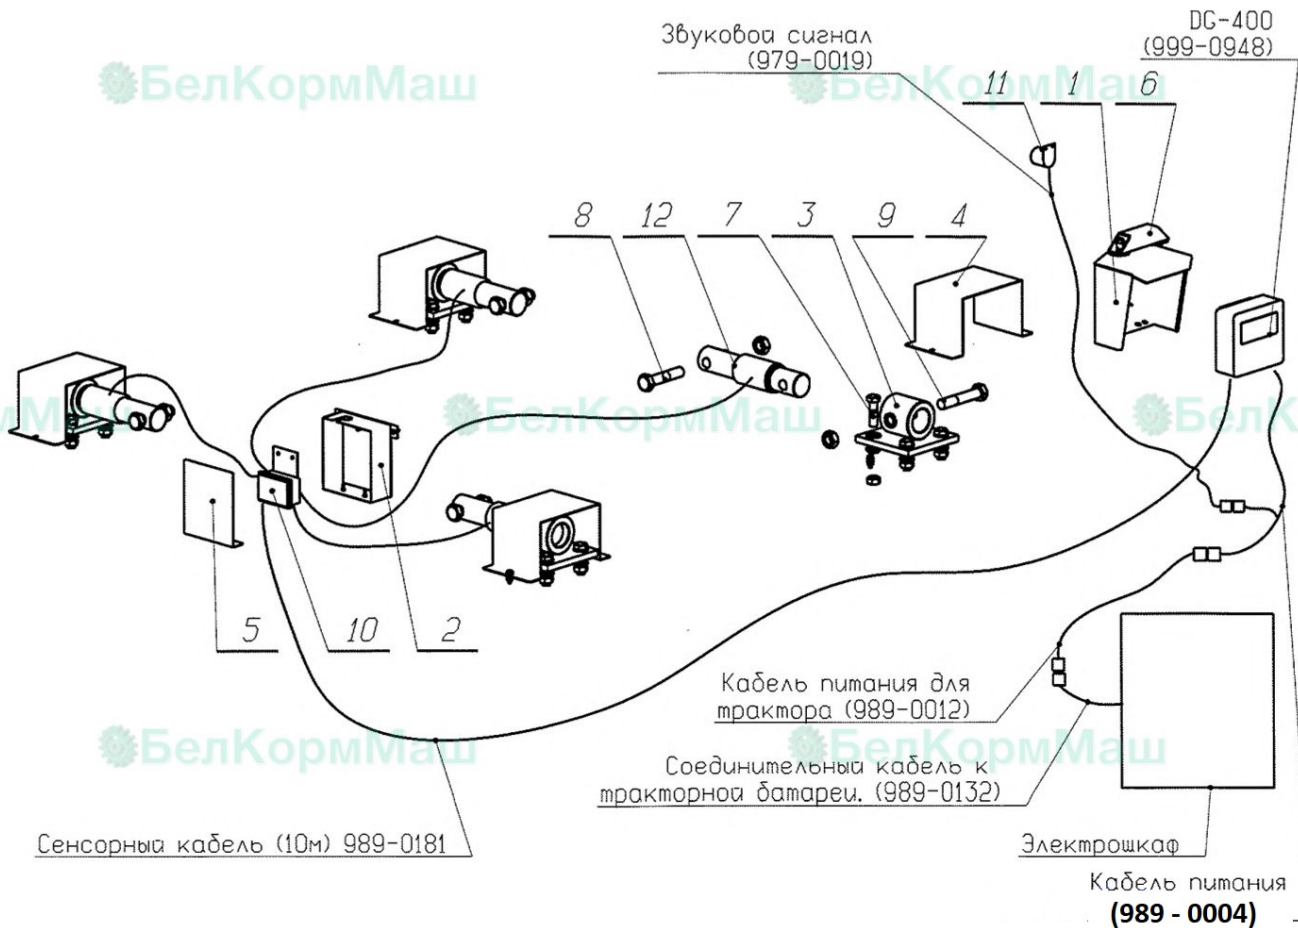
Звуковой сигнал (979-0019)

DG-400 (999-0948)

БелКормМаш

БелКормМаш

11

1

6

8

12

7

3

9

4

БелКормМаш

БелК

5

10

2

Кабель питания для трактора (989-0012)

БелКормМаш

БелКормМаш

Соединительный кабель к тракторной батареи. (989-0132)

Сенсорный кабель (10м) 989-0181

Электрошкаф

Кабель питания
(989 - 0004)